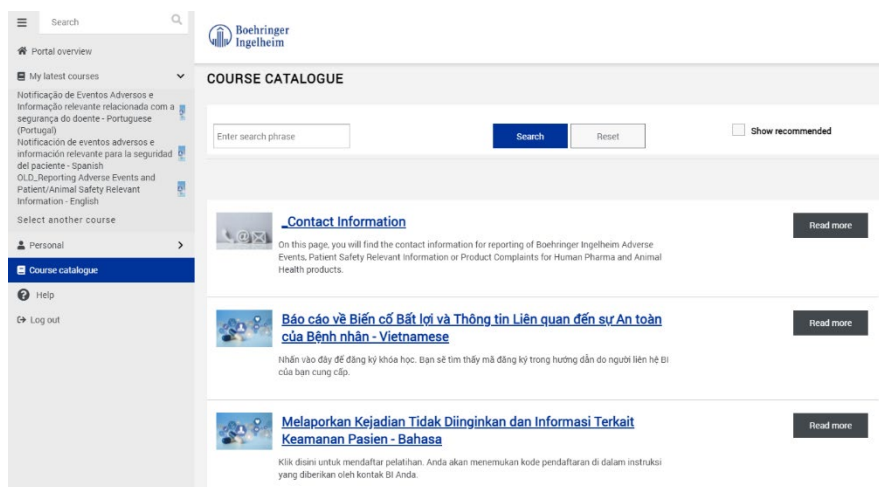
Search

Portal overview

My latest courses

Notificação de Eventos Adversos e Informação relevante relacionada com a segurança do doente - Portuguese (Portugal)
Notificación de eventos adversos e información relevante para la seguridad del paciente - Spanish
OLD_Reporting Adverse Events and Patient/Animal Safety Relevant Information - English

Select another course

Personal

Course catalogue

Help

Log out

Boehringer Ingelheim

COURSE CATALOGUE

Enter search phrase

Search

Reset

Show recommended

_Contact Information

On this page, you will find the contact information for reporting of Boehringer Ingelheim Adverse Events, Patient Safety Relevant Information or Product Complaints for Human Pharma and Animal Health products.

Read more

Báo cáo về Biến cố Bất lợi và Thông tin Liên quan đến sự An toàn của Bệnh nhân - Vietnamese

Nhấn vào đây để đăng ký khóa học. Bạn sẽ tìm thấy mã đăng ký trong hướng dẫn do người liên hệ BI của bạn cung cấp.

Read more

Melaporkan Kejadian Tidak Diinginkan dan Informasi Terkait Keamanan Pasien - Bahasa

Klik disini untuk mendaftar pelatihan. Anda akan menemukan kode pendaftaran di dalam instruksi yang diberikan oleh kontak BI Anda.

Read more